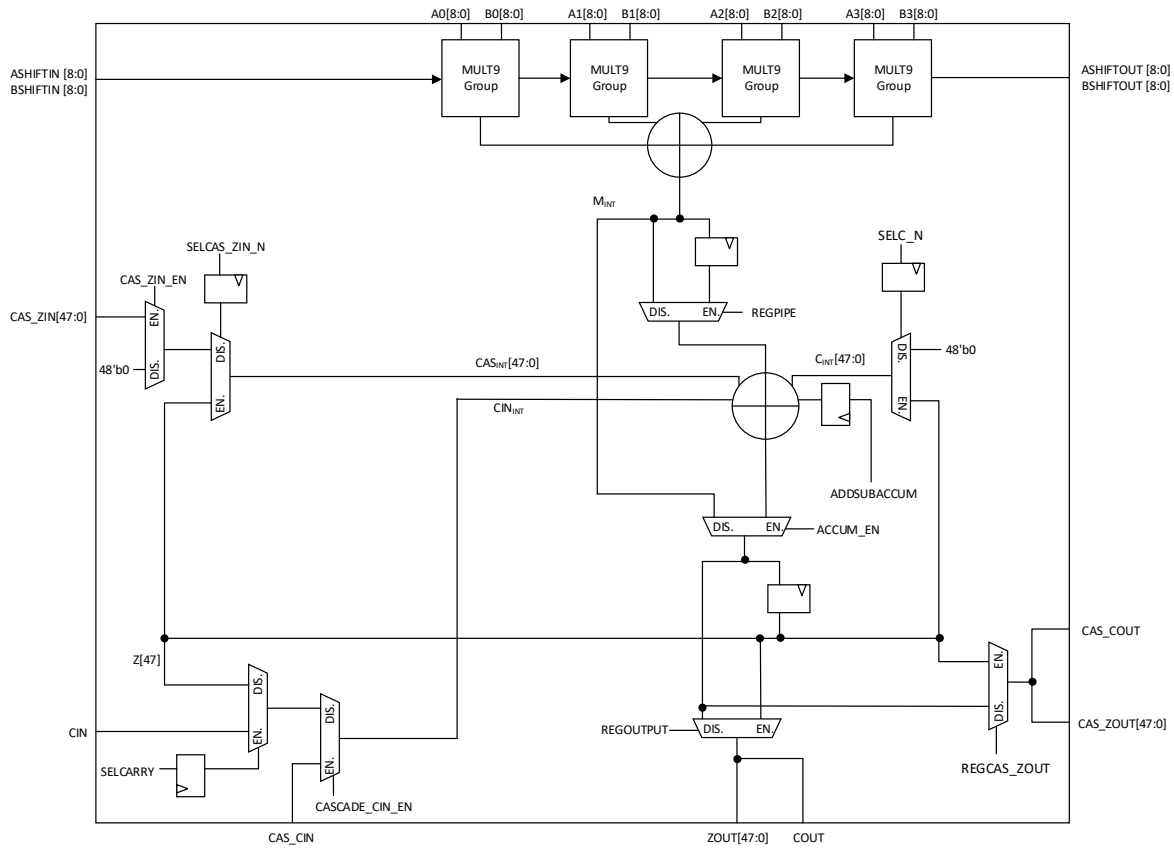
A0[8:0] B0[8:0] A1[8:0] B1[8:0] A2[8:0] B2[8:0] A3[8:0] B3[8:0]

ASHIFTIN [8:0]
BSHIFTIN [8:0]

MULT9 Group
MULT9 Group
MULT9 Group
MULT9 Group

ASHIFTOUT [8:0]
BSHIFTOUT [8:0]

$M_{INT}$

SELCAS_ZIN_N

CAS_ZIN_EN

CAS_ZIN[47:0]

EN.
DIS.
48'b0

DIS.
EN.

DIS. EN.
REGPIPE

SELC_N

DIS.
EN.
48'b0

$CAS_{INT}[47:0]$

$C_{INT}[47:0]$

$CIN_{INT}$

ADDSUBACCUM

DIS. EN.
ACCUM_EN

CAS_COUT

Z[47]

EN.
DIS.

CAS_ZOUT[47:0]

DIS.
EN.

DIS.
EN.

CIN

REGOUTPUT
DIS. EN.

SELCARRY

CASCADE_CIN_EN

REGCAS_ZOUT

CAS_CIN

ZOUT[47:0] COUT